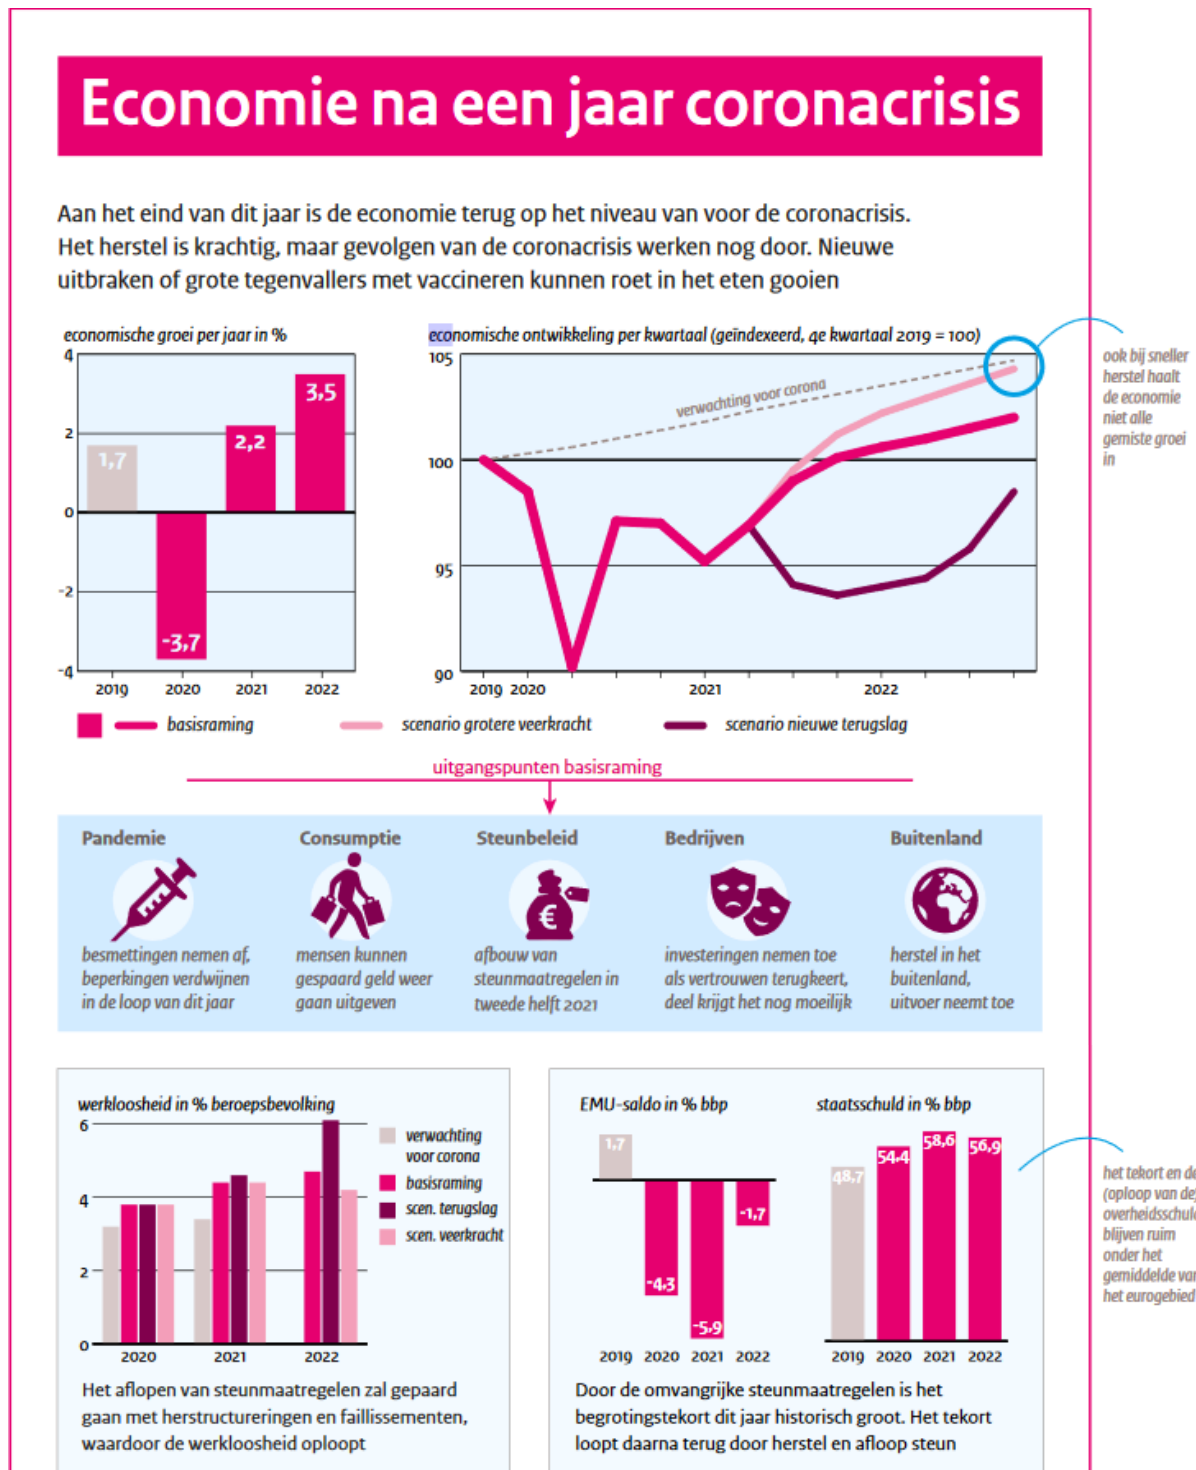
Economie na een jaar coronacrisis

Aan het eind van dit jaar is de economie terug op het niveau van voor de coronacrisis. Het herstel is krachtig, maar gevolgen van de coronacrisis werken nog door. Nieuwe uitbraken of grote tegenvallers met vaccineren kunnen roet in het eten gooien

economische groei per jaar in %

4
2
0
-2
-4

1,7
-3,7
2,2
3,5

2019 2020 2021 2022

economische ontwikkeling per kwartaal (geïndexeerd, 4e kwartaal 2019 = 100)

105
100
95
90

verwachting voor corona

2019 2020 2021 2022

ook bij sneller herstel haalt de economie niet alle gemiste groei in

basisraming
scenario grotere veerkracht
scenario nieuwe terugslag

uitgangspunten basisraming

Pandemie
besmettingen nemen af, beperkingen verdwijnen in de loop van dit jaar

Consumptie
mensen kunnen gespaard geld weer gaan uitgeven

Steunbeleid
afbouw van steunmaatregelen in tweede helft 2021

Bedrijven
investeringen nemen toe als vertrouwen terugkeert, deel krijgt het nog moeilijk

Buitenland
herstel in het buitenland, uitvoer neemt toe

werkloosheid in % beroepsbevolking

6
4
2
0

2020 2021 2022

verwachting voor corona
basisraming
scen. terugslag
scen. veerkracht

Het aflopen van steunmaatregelen zal gepaard gaan met herstructureringen en faillissementen, waardoor de werkloosheid oploopt

EMU-saldo in % bbp

1,7
-4,3
-5,9
-1,7

2019 2020 2021 2022

staatsschuld in % bbp

48,7
54,4
58,6
56,9

2019 2020 2021 2022

Door de omvangrijke steunmaatregelen is het begrotingstekort dit jaar historisch groot. Het tekort loopt daarna terug door herstel en afloop steun

het tekort en de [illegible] (oploop van de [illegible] overheidsschuld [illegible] blijven ruim onder het gemiddelde van het eurogebied